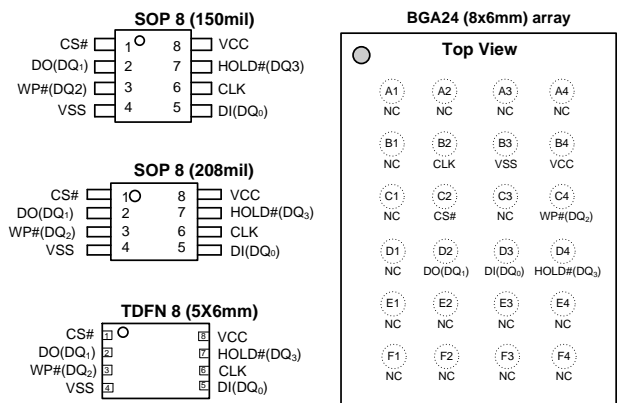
SOP 8 (150mil)

CS# 1 8 VCC
DO(DQ$_1$) 2 7 HOLD#(DQ3)
WP#(DQ2) 3 6 CLK
VSS 4 5 DI(DQ$_0$)

SOP 8 (208mil)

CS# 1 8 VCC
DO(DQ$_1$) 2 7 HOLD#(DQ$_3$)
WP#(DQ$_2$) 3 6 CLK
VSS 4 5 DI(DQ$_0$)

TDFN 8 (5X6mm)

CS# 1 8 VCC
DO(DQ$_1$) 2 7 HOLD#(DQ$_3$)
WP#(DQ$_2$) 3 6 CLK
VSS 4 5 DI(DQ$_0$)

BGA24 (8x6mm) array

Top View

| A1 NC | A2 NC | A3 NC | A4 NC |
|---|---|---|---|
| B1 NC | B2 CLK | B3 VSS | B4 VCC |
| C1 NC | C2 CS# | C3 NC | C4 WP#(DQ$_2$) |
| D1 NC | D2 DO(DQ$_1$) | D3 DI(DQ$_0$) | D4 HOLD#(DQ$_3$) |
| E1 NC | E2 NC | E3 NC | E4 NC |
| F1 NC | F2 NC | F3 NC | F4 NC |